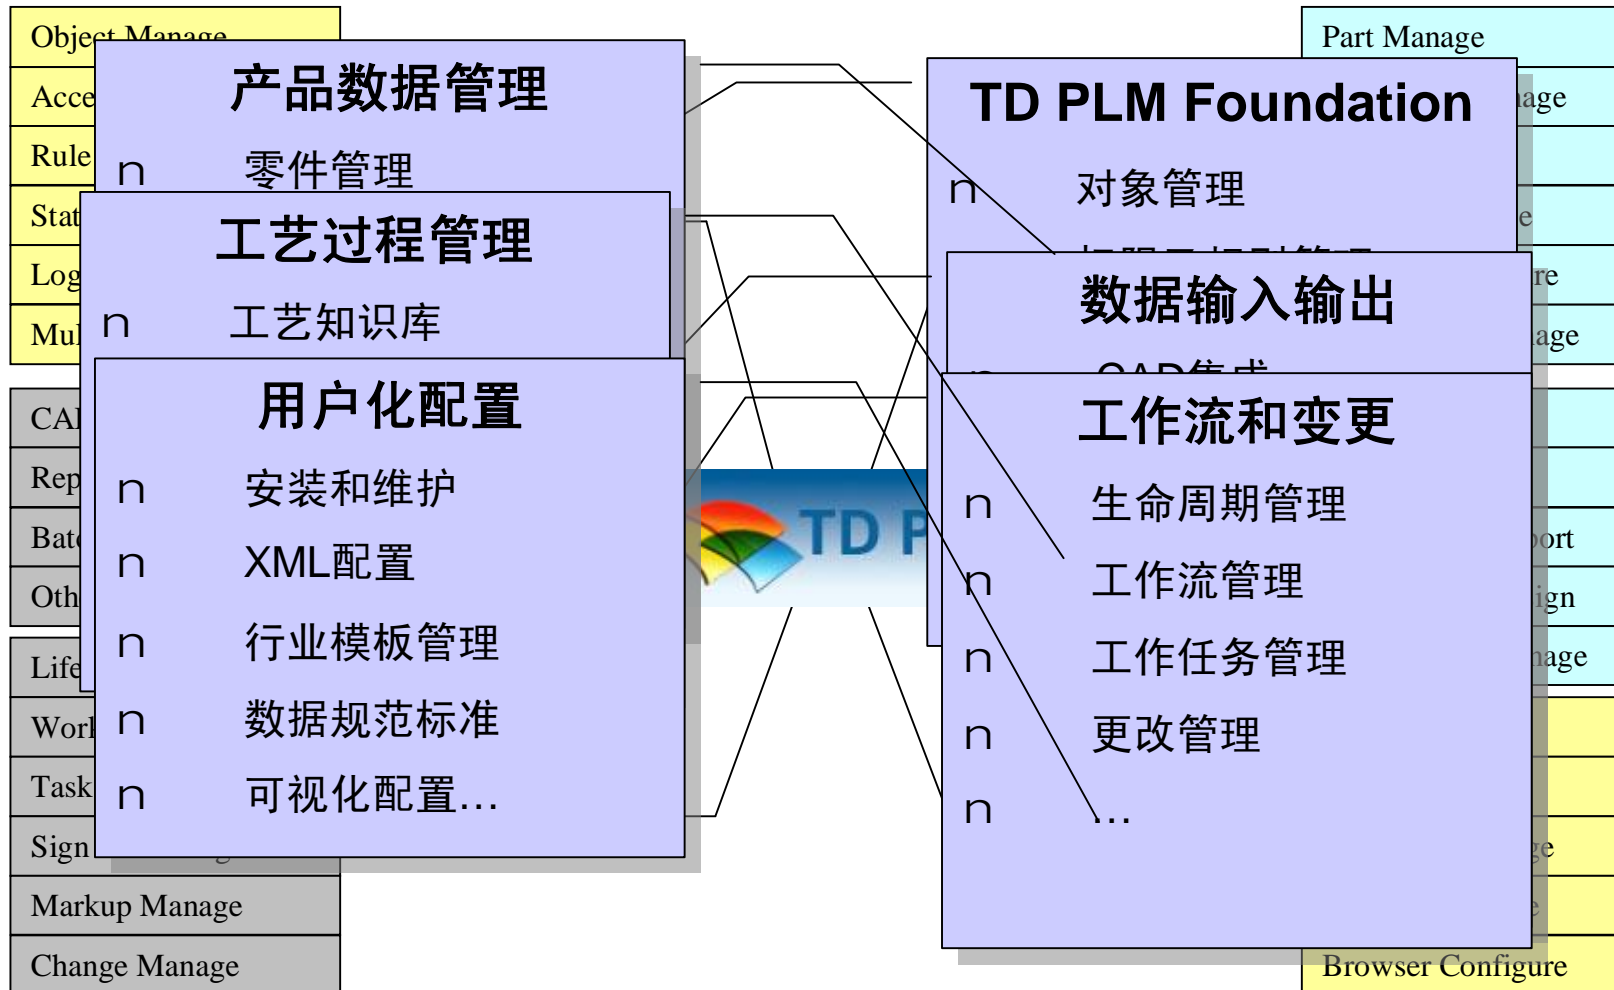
Object Manage
Acce
Rule
Stat
Log
Mul

CAI
Rep
Batc
Oth

Life
Worl
Task
Sign
Markup Manage
Change Manage

产品数据管理
n 零件管理

工艺过程管理
n 工艺知识库

用户化配置
n 安装和维护
n XML配置
n 行业模板管理
n 数据规范标准
n 可视化配置…

TD P

Part Manage
age
e
re
age
ort
ign
age
ge
e
Browser Configure

TD PLM Foundation
n 对象管理
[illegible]

数据输入输出
n CAD集成

工作流和变更
n 生命周期管理
n 工作流管理
n 工作任务管理
n 更改管理
n …